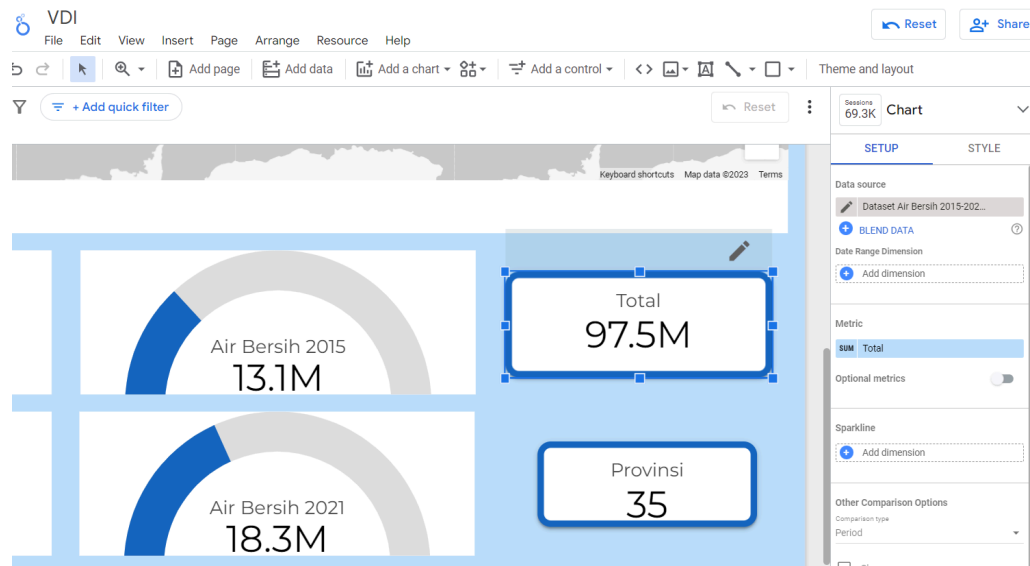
VDI

File Edit View Insert Page Arrange Resource Help

Reset

Share

Add page Add data Add a chart Add a control Theme and layout

+ Add quick filter

Reset

Sessions 69.3K Chart

SETUP STYLE

Keyboard shortcuts Map data ©2023 Terms

Data source

Dataset Air Bersih 2015-202...

BLEND DATA

Date Range Dimension

Add dimension

Metric

SUM Total

Optional metrics

Sparkline

Add dimension

Other Comparison Options

Comparison type

Period

Air Bersih 2015
13.1M

Total
97.5M

Air Bersih 2021
18.3M

Provinsi
35